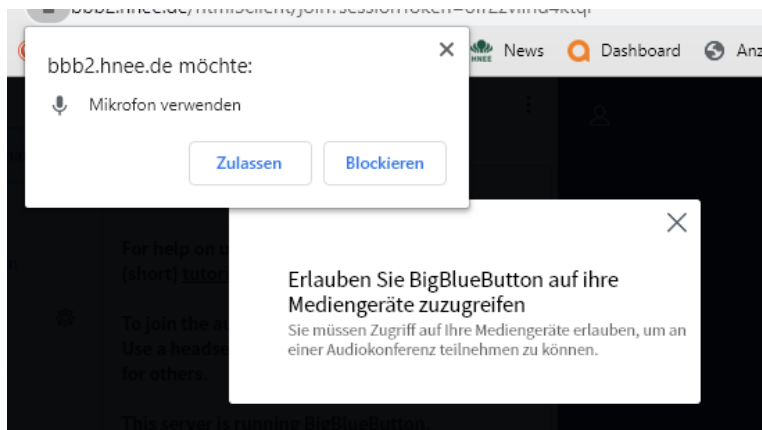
bbb2.hnee.de/html5client/join?sessionToken=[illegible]

HNEE News Dashboard Anz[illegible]

bbb2.hnee.de möchte:

Mikrofon verwenden

Zulassen Blockieren

For help on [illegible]
(short) tutor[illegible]

To join the a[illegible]
Use a heads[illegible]
for others.

This server is running BigBlueButton.

Erlauben Sie BigBlueButton auf ihre Mediengeräte zuzugreifen

Sie müssen Zugriff auf Ihre Mediengeräte erlauben, um an einer Audiokonferenz teilnehmen zu können.